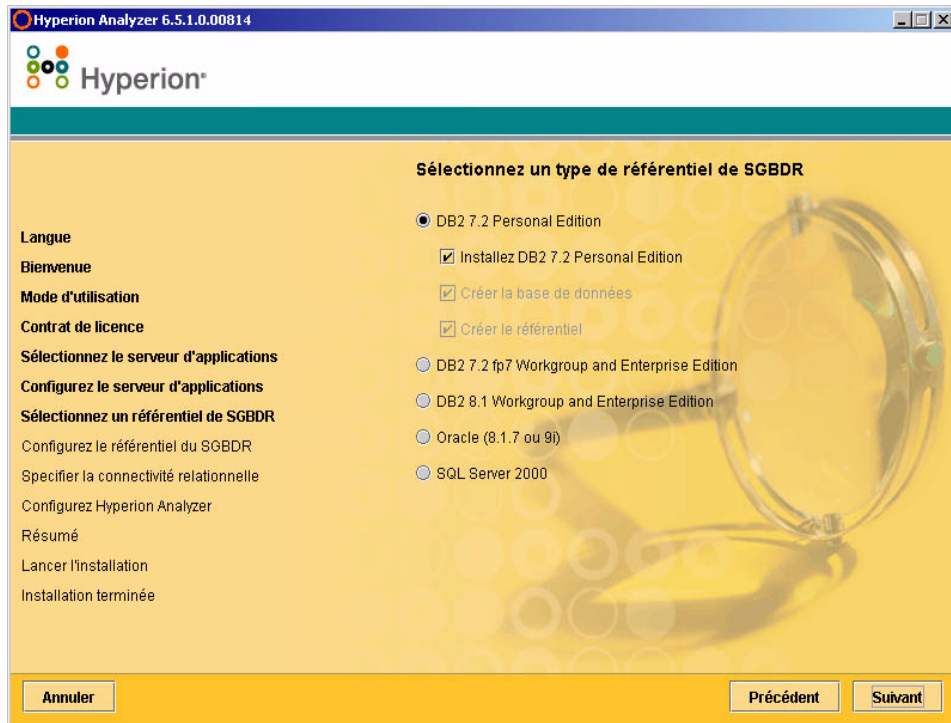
Hyperion Analyzer 6.5.1.0.00814

Hyperion®

Sélectionnez un type de référentiel de SGBDR

Langue
Bienvenue
Mode d'utilisation
Contrat de licence
Sélectionnez le serveur d'applications
Configurez le serveur d'applications
Sélectionnez un référentiel de SGBDR
Configurez le référentiel du SGBDR
Specifier la connectivité relationnelle
Configurez Hyperion Analyzer
Résumé
Lancer l'installation
Installation terminée

DB2 7.2 Personal Edition
Installez DB2 7.2 Personal Edition
Créer la base de données
Créer le référentiel
DB2 7.2 fp7 Workgroup and Enterprise Edition
DB2 8.1 Workgroup and Enterprise Edition
Oracle (8.1.7 ou 9i)
SQL Server 2000

Annuler
Précédent
Suivant